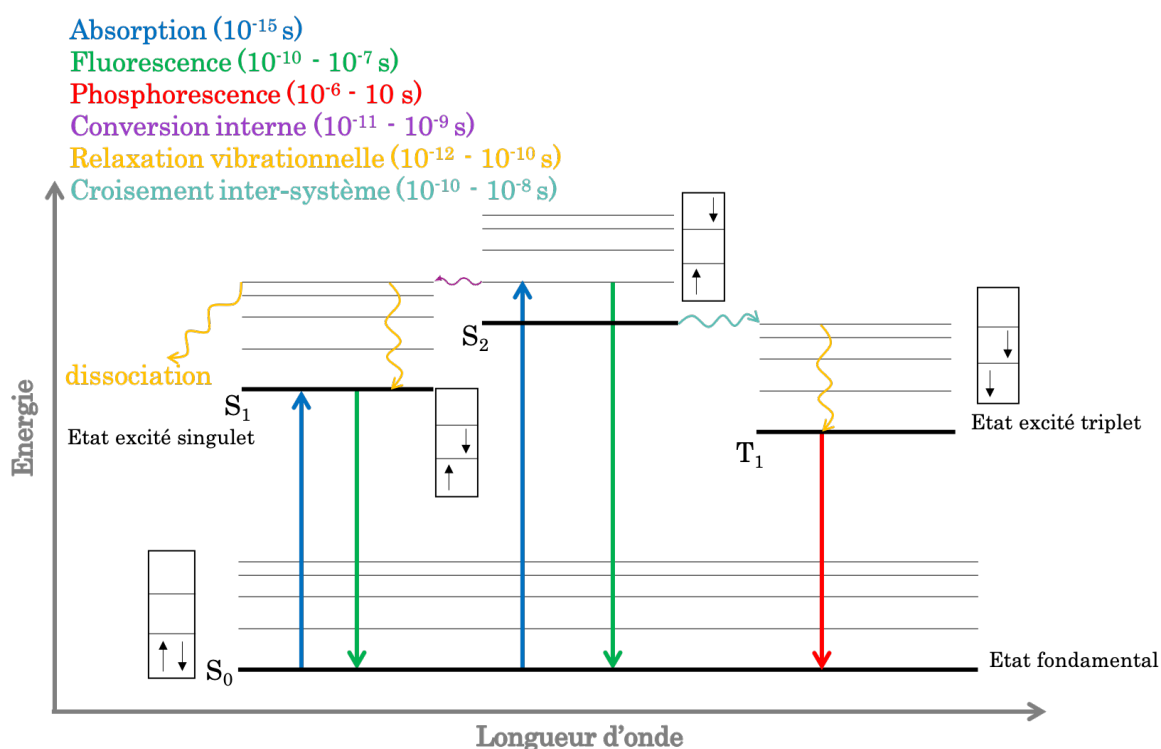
Absorption ($10^{-15}$ s)
Fluorescence ($10^{-10}$ - $10^{-7}$ s)
Phosphorescence ($10^{-6}$ - 10 s)
Conversion interne ($10^{-11}$ - $10^{-9}$ s)
Relaxation vibrationnelle ($10^{-12}$ - $10^{-10}$ s)
Croisement inter-système ($10^{-10}$ - $10^{-8}$ s)

dissociation

$S_1$
Etat excité singulet

$S_2$

$T_1$
Etat excité triplet

$S_0$
Etat fondamental

Energie

Longueur d'onde